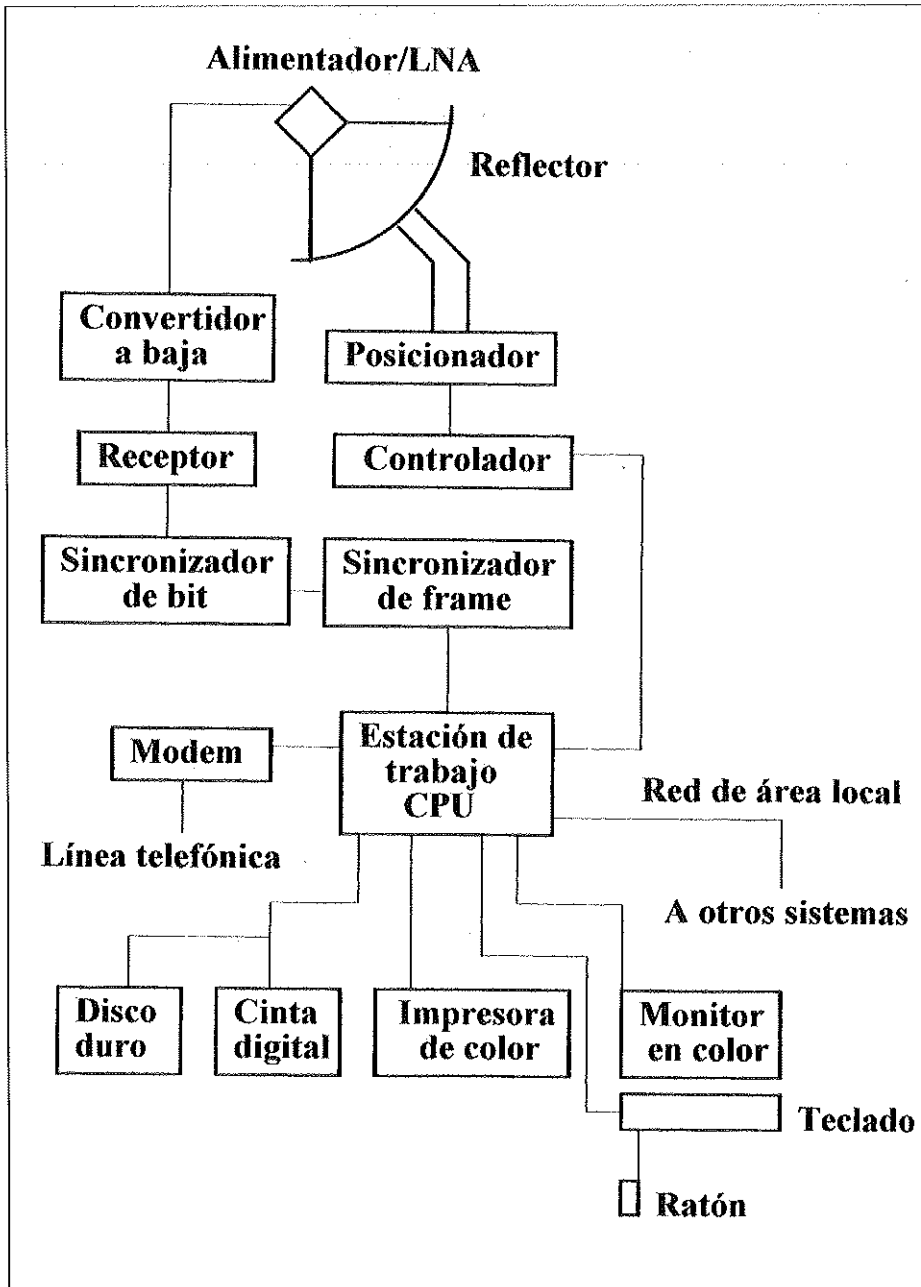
Alimentador/LNA

Reflector

Convertidor a baja

Posicionador

Receptor

Controlador

Sincronizador de bit

Sincronizador de frame

Modem

Estación de trabajo CPU

Red de área local

Línea telefónica

A otros sistemas

Disco duro

Cinta digital

Impresora de color

Monitor en color

Teclado

Ratón